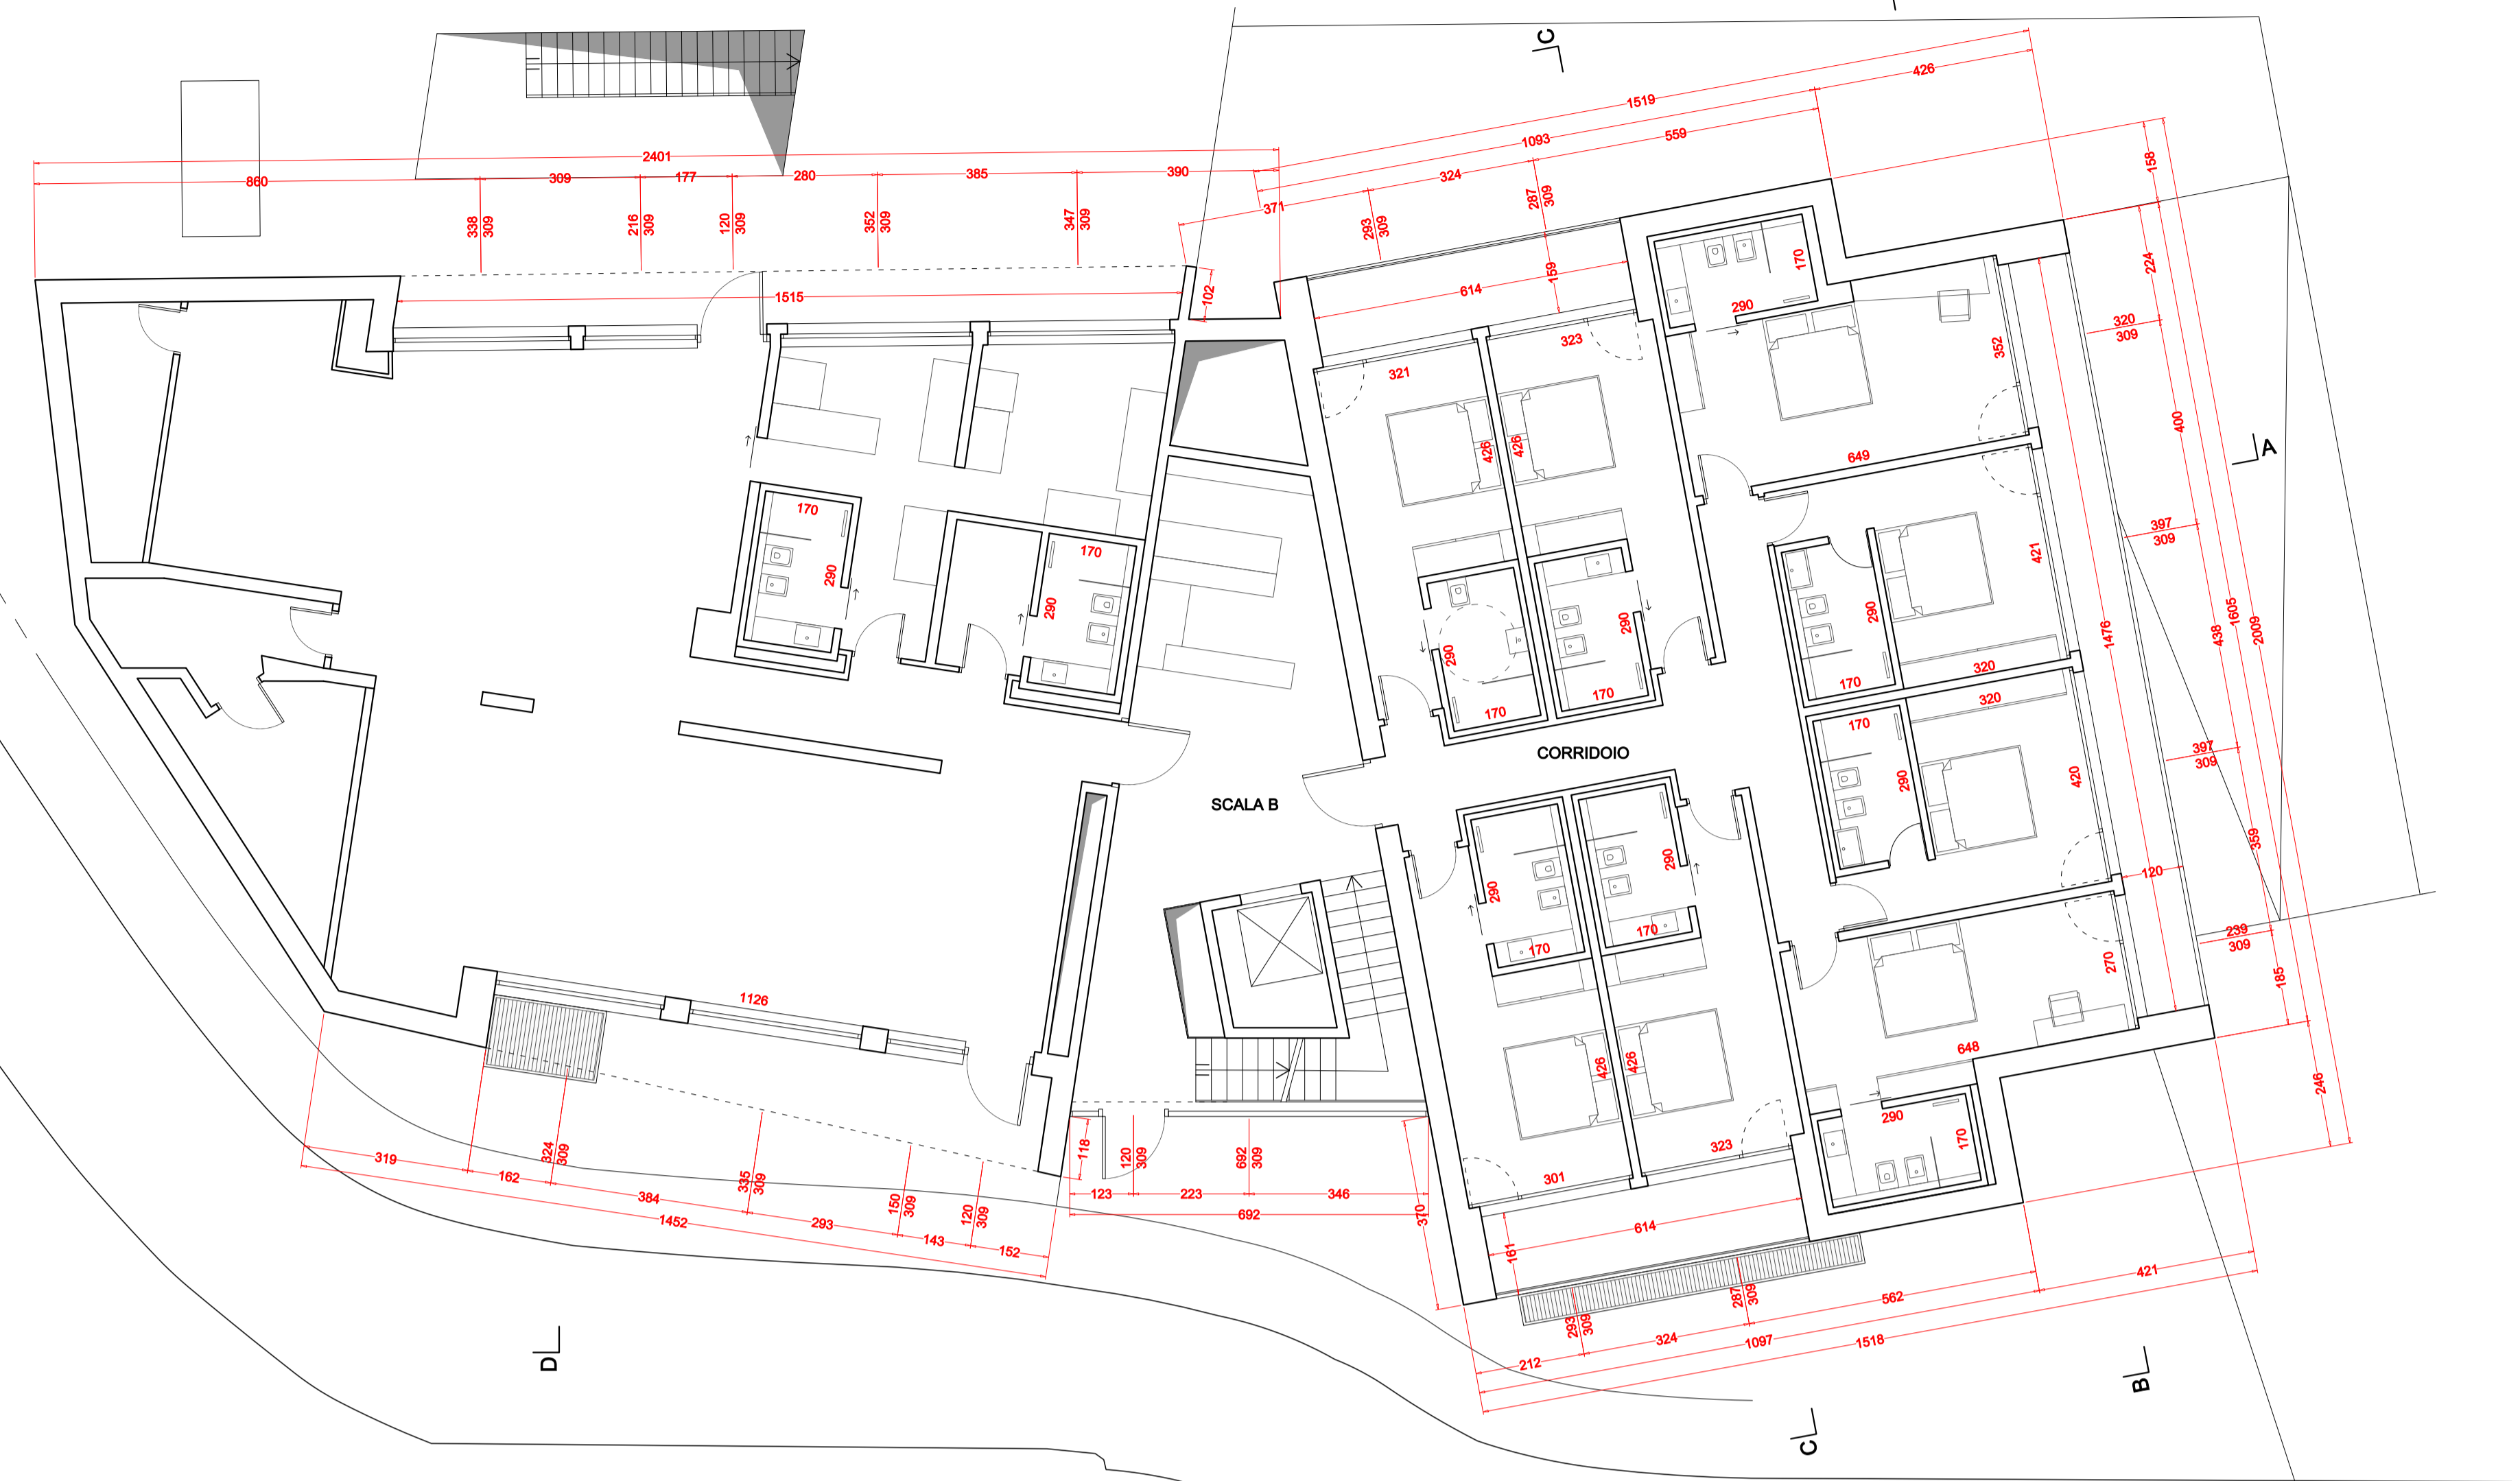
C

2401
860
309
177
280
385
390
$\frac{338}{309}$
$\frac{216}{309}$
$\frac{120}{309}$
$\frac{352}{309}$
$\frac{347}{309}$

426
1519
1093
559
324
371
$\frac{287}{309}$
$\frac{293}{309}$
158
224

102
1515
614
159
170
290
323
321
352
$\frac{320}{309}$
400

A

426
426
649
170
290
170
290
$\frac{397}{309}$
421
290
290
290
170
170
170
170
1476
1605
438
2009
320
320
CORRIDOIO
SCALA B
170
290
420
$\frac{397}{309}$
290
290
290
170
170
359
120
270
$\frac{239}{309}$
185
1126
426
426
648
290
170
246
323
301
118
$\frac{120}{309}$
$\frac{692}{309}$
123
223
346
692
370
319
162
$\frac{324}{309}$
384
$\frac{335}{309}$
1452
293
$\frac{150}{309}$
143
$\frac{120}{309}$
152
614
161
$\frac{287}{309}$
$\frac{293}{309}$
562
421
324
1097
1518
212

D

B

C